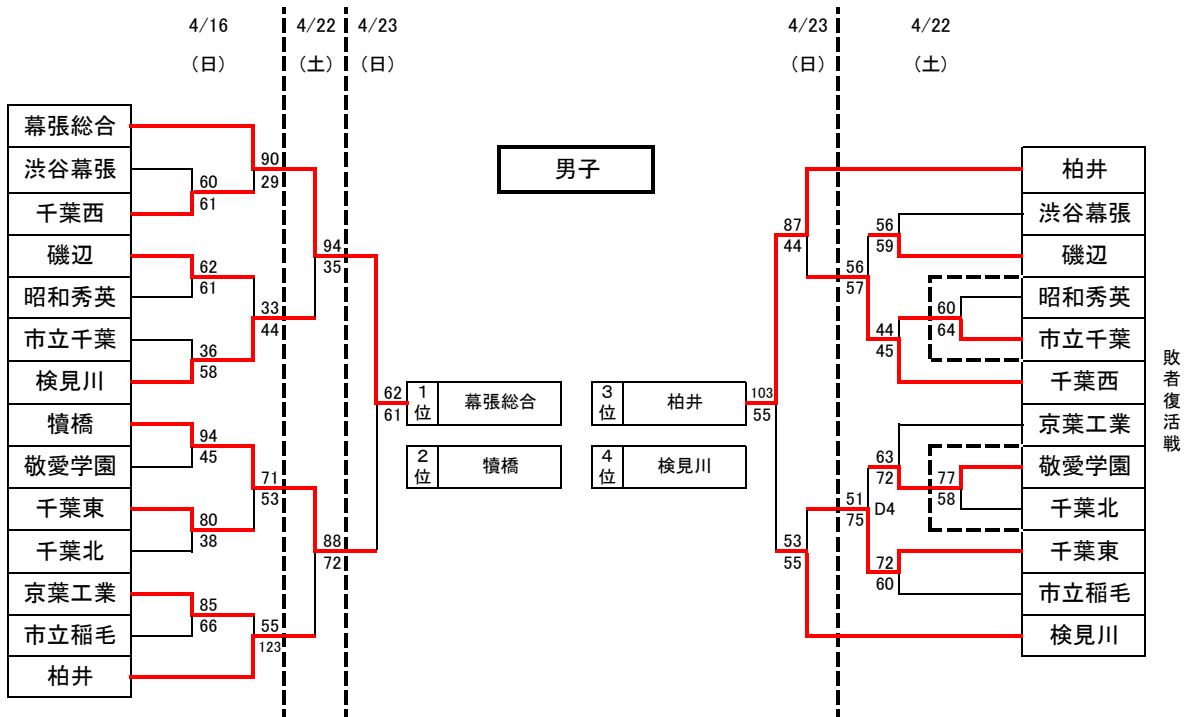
4/16
（日）
4/22
（土）
4/23
（日）

4/23
（日）
4/22
（土）

男子

| 幕張総合 |
|---|
| 渋谷幕張 |
| 千葉西 |
| 磯辺 |
| 昭和秀英 |
| 市立千葉 |
| 検見川 |
| 犢橋 |
| 敬愛学園 |
| 千葉東 |
| 千葉北 |
| 京葉工業 |
| 市立稲毛 |
| 柏井 |

60
61
62
61
36
58
94
45
80
38
85
66

90
29
33
44
71
53
55
123

94
35
88
72

62
61

| 1位 | 幕張総合 |
|---|---|
| 2位 | 犢橋 |

| 3位 | 柏井 |
|---|---|
| 4位 | 検見川 |

103
55

87
44
53
55

56
57
51
75
D4

56
59
60
64
44
45
63
72
77
58
72
60

| 柏井 |
|---|
| 渋谷幕張 |
| 磯辺 |
| 昭和秀英 |
| 市立千葉 |
| 千葉西 |
| 京葉工業 |
| 敬愛学園 |
| 千葉北 |
| 千葉東 |
| 市立稲毛 |
| 検見川 |

敗者復活戦